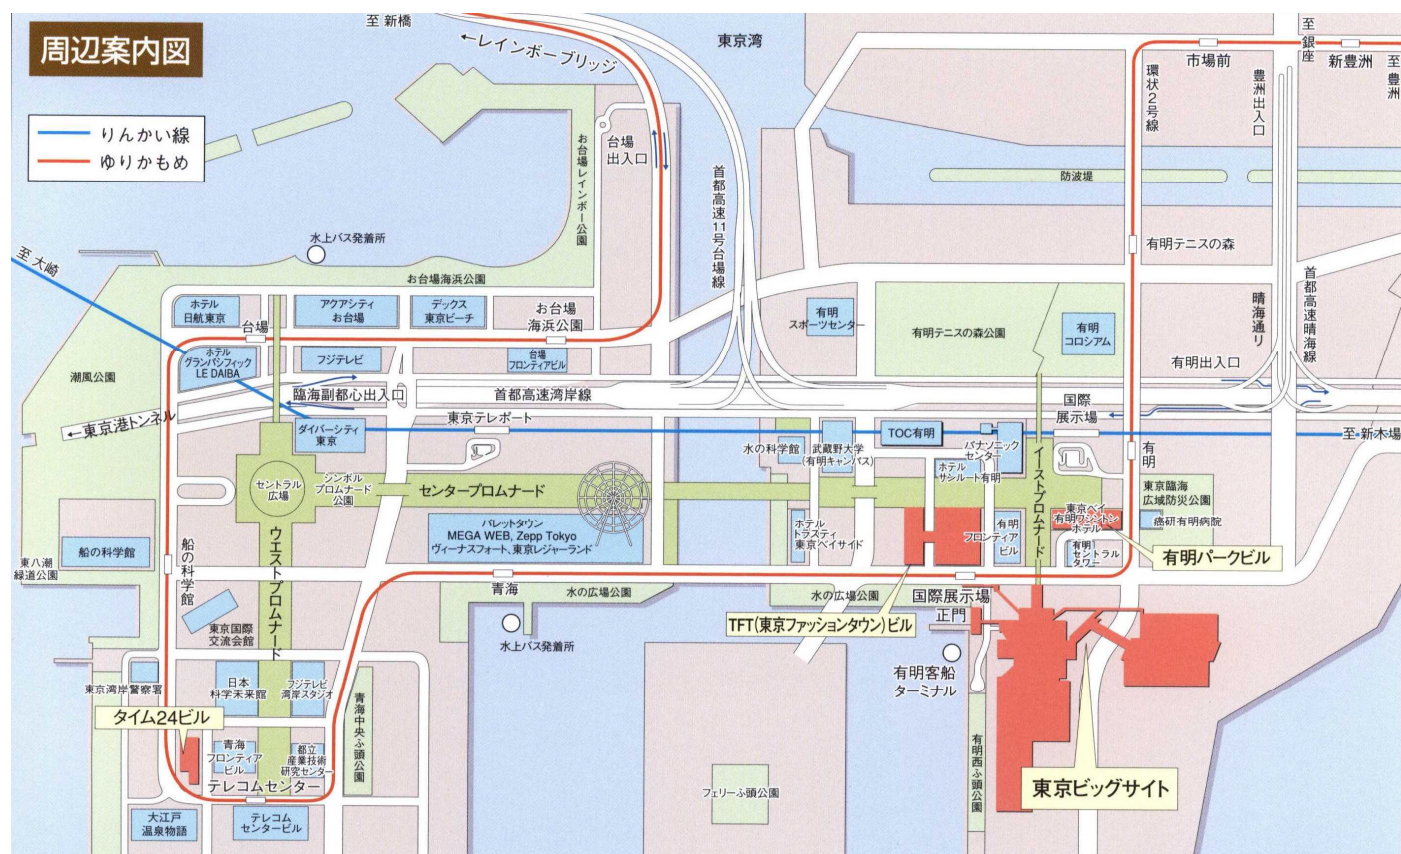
周辺案内図

りんかい線
ゆりかもめ

至 新橋
←レインボーブリッジ
東京湾
至銀座
市場前
新豊洲
至豊洲
環状2号線
豊洲出入口
お台場レインボー公園
台場出入口
首都高速11号台場線
防波堤
水上バス発着所
有明テニスの森
至 大崎
お台場海浜公園
首都高速晴海線
晴海通り
ホテル日航東京
アクアシティお台場
デックス東京ビーチ
お台場海浜公園
有明スポーツセンター
有明テニスの森公園
有明コロシアム
台場
ホテルグランパシフィックLE DAIBA
フジテレビ
台場フロンティアビル
有明出入口
潮風公園
臨海副都心出入口
首都高速湾岸線
国際展示場
←東京港トンネル
東京テレポート
ダイバーシティ東京
TOC有明
至新木場
水の科学館
武蔵野大学（有明キャンパス）
パナソニックセンター
有明
セントラル広場
シンボルプロムナード公園
センタープロムナード
ホテルサンルート有明
イーストプロムナード
東京臨海広域防災公園
東京ベイ有明ワシントンホテル
癌研有明病院
パレットタウン
MEGA WEB, Zepp Tokyo
ヴィーナスフォート、東京レジャーランド
ホテルトラスティ東京ベイサイド
有明フロンティアビル
有明セントラルタワー
有明パークビル
船の科学館
東八潮緑道公園
船の科学館
ウエストプロムナード
青海
水の広場公園
水の広場公園
国際展示場正門
TFT(東京ファッションタウン)ビル
東京国際交流会館
水上バス発着所
有明客船ターミナル
東京湾岸警察署
日本科学未来館
フジテレビ湾岸スタジオ
タイム24ビル
青海中央ふ頭公園
青海フロンティアビル
都立産業技術研究センター
テレコムセンター
有明西ふ頭公園
フェリーふ頭公園
東京ビッグサイト
大江戸温泉物語
テレコムセンタービル